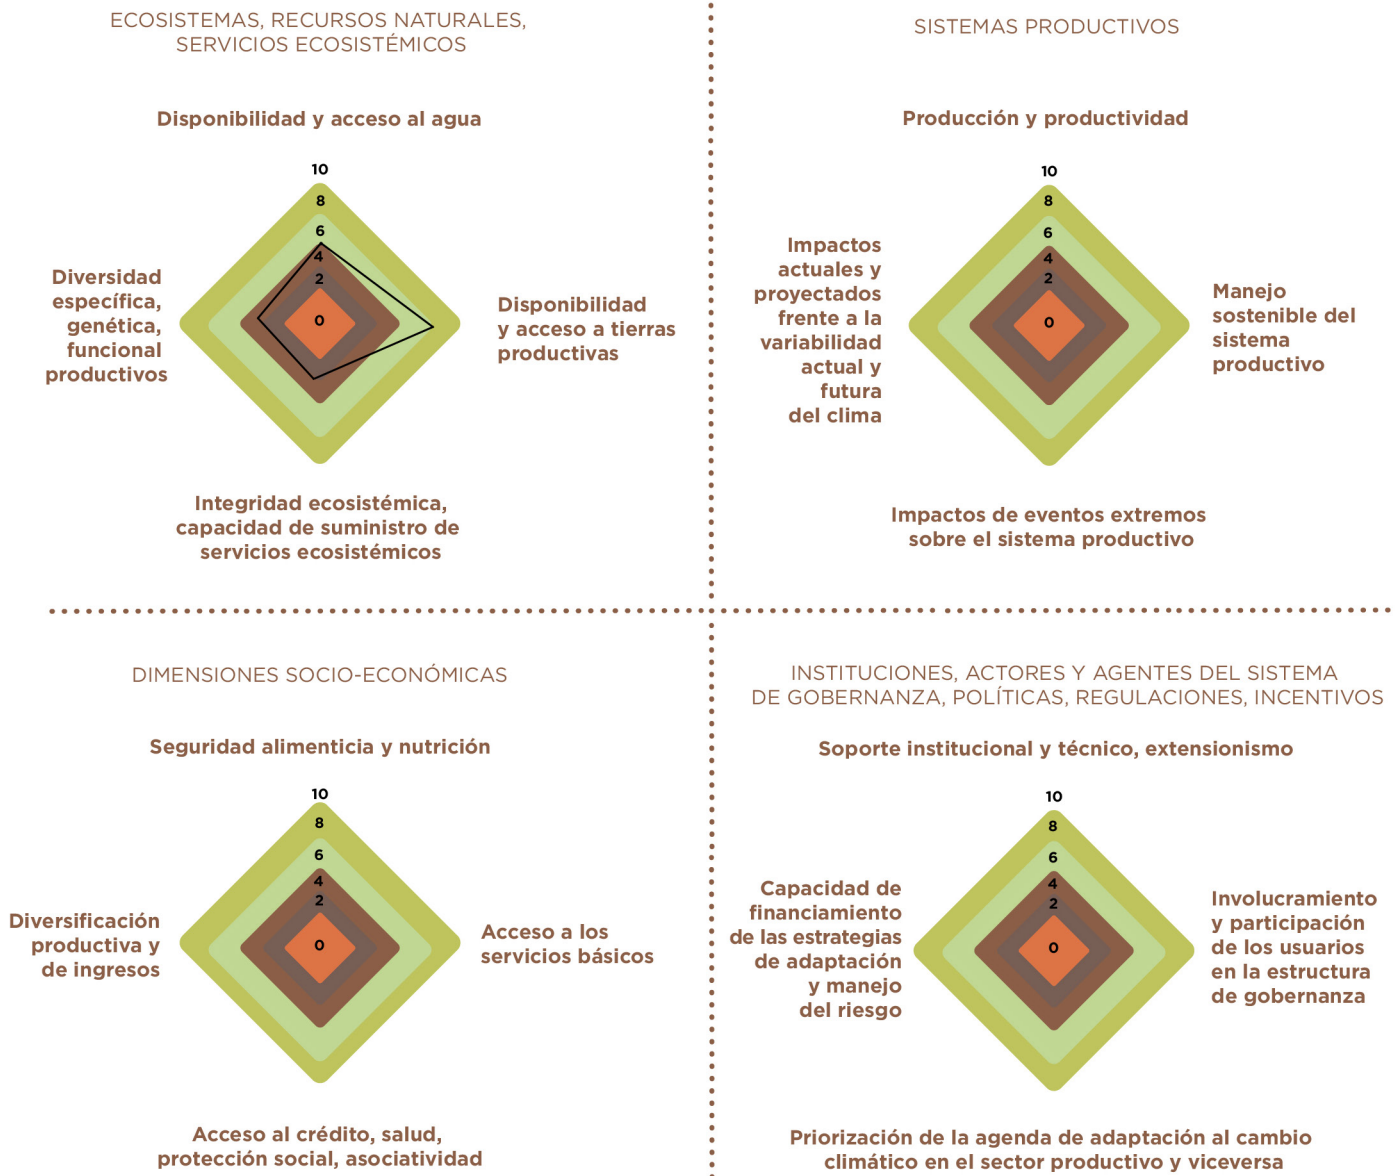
ECOSISTEMAS, RECURSOS NATURALES, SERVICIOS ECOSISTÉMICOS

Disponibilidad y acceso al agua

10
8
6
4
2
0

Diversidad específica, genética, funcional productivos

Disponibilidad y acceso a tierras productivas

Integridad ecosistémica, capacidad de suministro de servicios ecosistémicos

SISTEMAS PRODUCTIVOS

Producción y productividad

10
8
6
4
2
0

Impactos actuales y proyectados frente a la variabilidad actual y futura del clima

Manejo sostenible del sistema productivo

Impactos de eventos extremos sobre el sistema productivo

DIMENSIONES SOCIO-ECONÓMICAS

Seguridad alimenticia y nutrición

10
8
6
4
2
0

Diversificación productiva y de ingresos

Acceso a los servicios básicos

Acceso al crédito, salud, protección social, asociatividad

INSTITUCIONES, ACTORES Y AGENTES DEL SISTEMA DE GOBERNANZA, POLÍTICAS, REGULACIONES, INCENTIVOS

Soporte institucional y técnico, extensionismo

10
8
6
4
2
0

Capacidad de financiamiento de las estrategias de adaptación y manejo del riesgo

Involucramiento y participación de los usuarios en la estructura de gobernanza

Priorización de la agenda de adaptación al cambio climático en el sector productivo y viceversa